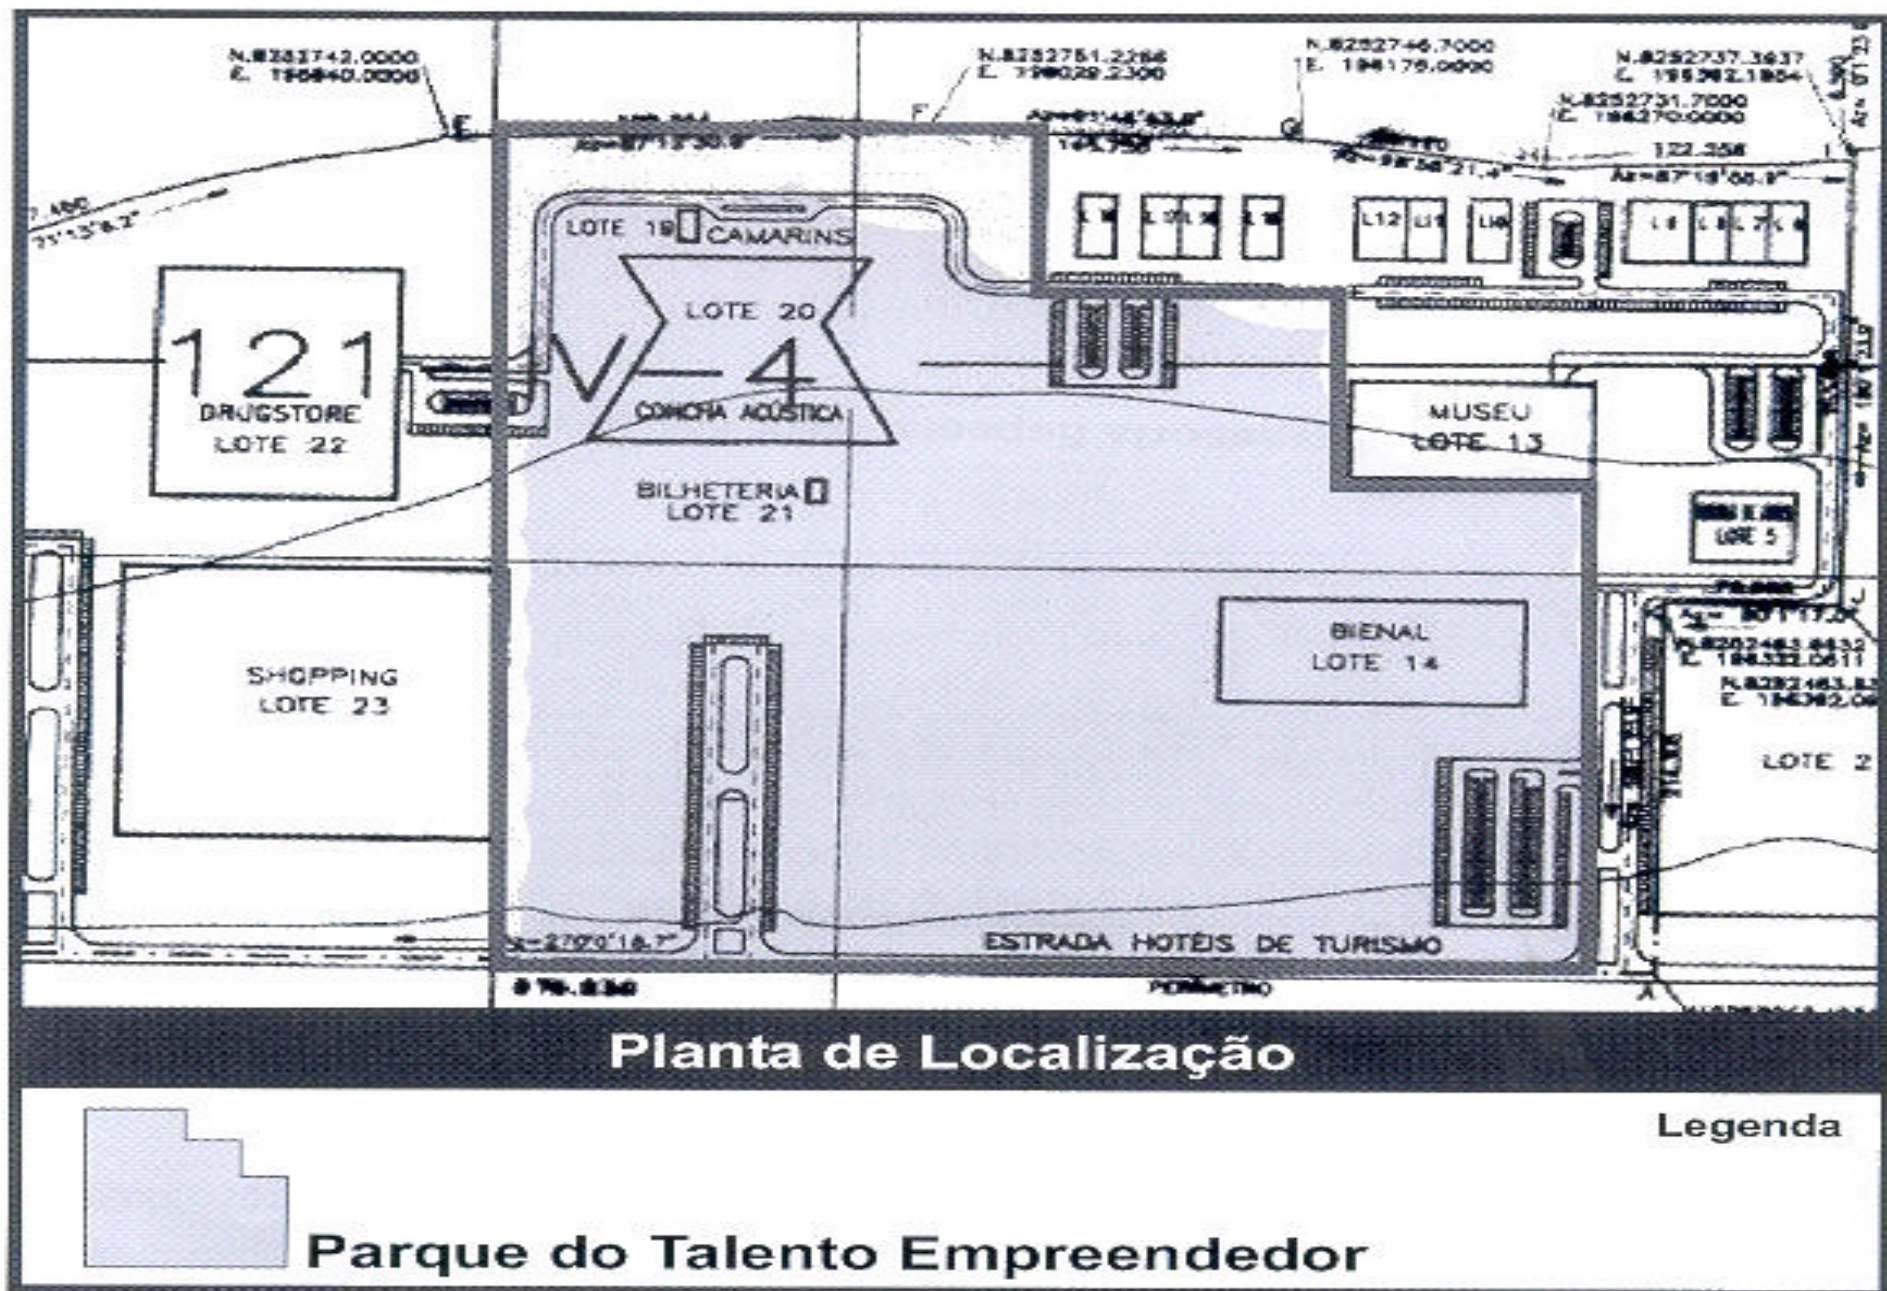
N.8252742.0000
E. 196840.0000

N.8252751.2266
E. 196029.2300

N.8252746.7000
E. 196176.0000

N.8252737.3937
E. 196362.1904

N.8252731.7000
E. 196270.0000

122.356

E

F

G

LOTE 19 CAMARINS

LOTE 20

121

V-4

DRUGSTORE
LOTE 22

CONCHA ACÚSTICA

BILHETERIA
LOTE 21

L12 L11 L10

MUSEU
LOTE 13

LOTE 5

BIENAL
LOTE 14

SHOPPING
LOTE 23

LOTE 2

N.8252463.8432
E. 196332.0611

ESTRADA HOTÉIS DE TURISMO

PERÍMETRO

A

Planta de Localização

Legenda

Parque do Talento Empreendedor